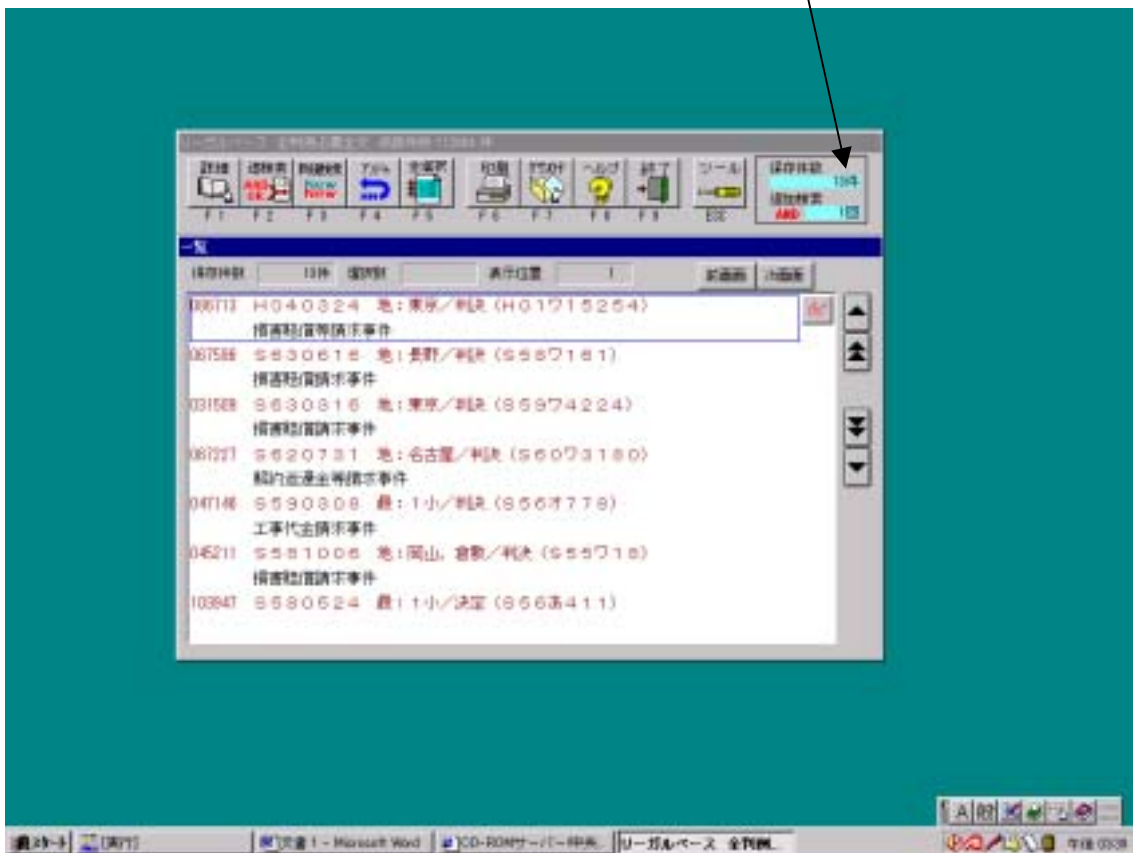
リーガルベース 全判例 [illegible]

詳細 F1
追加検索 F2
関連検索 F3
戻る F4
全文表示 F5
印刷 F6
FD出力 F7
ヘルプ F8
終了 F9
ツール ESC

保存件数 13件
追加検索 AND 1回

一覧

保存件数 13件 個別数 表示位置 1

前画面 次画面

086713 H040324 地：東京／判決（H01ワ15254）
損害賠償等請求事件

067586 S630615 地：長野／判決（S58ワ161）
損害賠償請求事件

031589 S630316 地：東京／判決（S59ワ4224）
損害賠償請求事件

061227 S620731 地：名古屋／判決（S60ワ3180）
契約金返還金等請求事件

047146 S590308 最：1小／判決（S56オ778）
工事代金請求事件

045211 S581006 地：岡山，倉敷／判決（S55ワ18）
損害賠償請求事件

103947 S580524 最：1小／決定（S56あ411）

スタート [実行] 文書1 - Microsoft Word CD-ROMサーバー-中央... リーガルベース 全判例... 午後 03:38